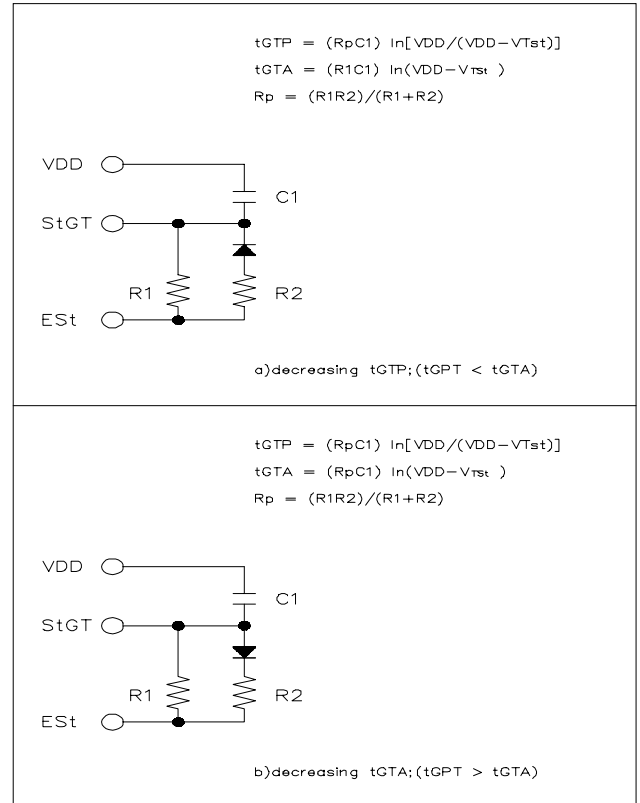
tGTP = (RpC1) ln[VDD/(VDD−VTst)]
tGTA = (R1C1) ln(VDD−VTst )
Rp = (R1R2)/(R1+R2)

VDD
C1
StGT
R1
R2
ESt

a)decreasing tGTP;(tGPT < tGTA)

tGTP = (RpC1) ln[VDD/(VDD−VTst)]
tGTA = (RpC1) ln(VDD−VTst )
Rp = (R1R2)/(R1+R2)

VDD
C1
StGT
R1
R2
ESt

b)decreasing tGTA;(tGPT > tGTA)